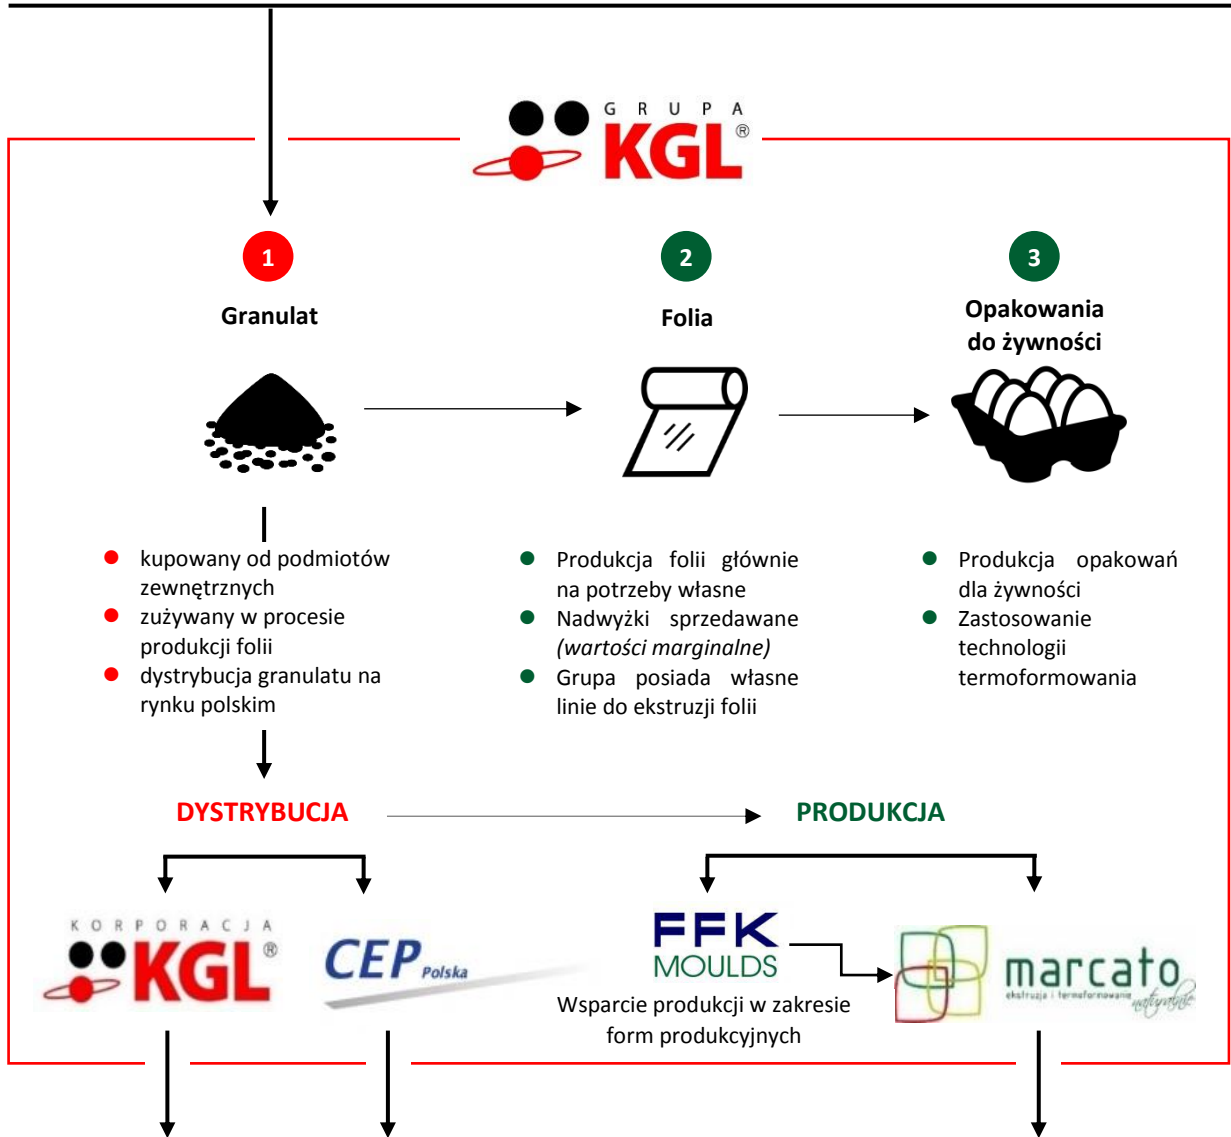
GRUPA KGL®

1
Granulat

2
Folia

3
Opakowania do żywności

- kupowany od podmiotów zewnętrznych
- zużywany w procesie produkcji folii
- dystrybucja granulatu na rynku polskim

- Produkcja folii głównie na potrzeby własne
- Nadwyżki sprzedawane *(wartości marginalne)*
- Grupa posiada własne linie do ekstruzji folii

- Produkcja opakowań dla żywności
- Zastosowanie technologii termoformowania

DYSTRYBUCJA

PRODUKCJA

KORPORACJA KGL®

CEP Polska

FFK MOULDS

Wsparcie produkcji w zakresie form produkcyjnych

marcato
ekstruzja i termoformowanie
naturalnie